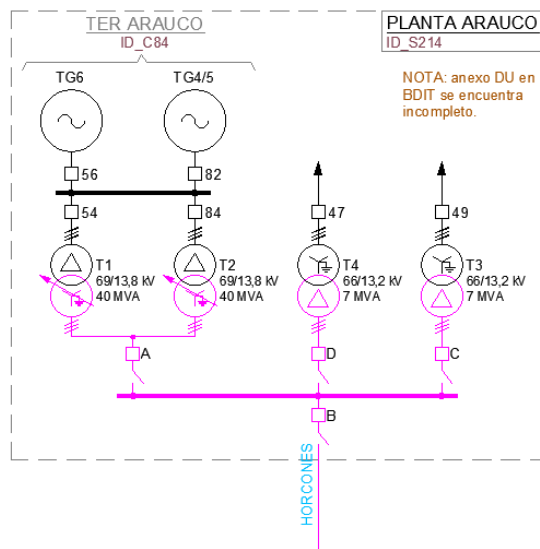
TER ARAUCO
ID_C84

PLANTA ARAUCO
ID_S214

NOTA: anexo DU en BDIT se encuentra incompleto.

TG6
TG4/5

56
82
54
84
47
49

T1
69/13,8 kV
40 MVA

T2
69/13,8 kV
40 MVA

T4
66/13,2 kV
7 MVA

T3
66/13,2 kV
7 MVA

A
D
C
B

HORCONES